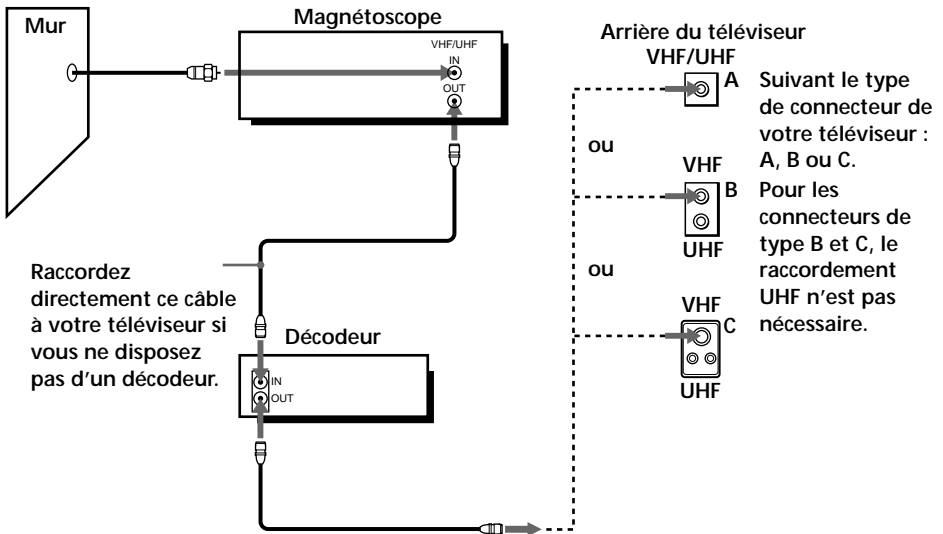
Mur

Magnétoscope

VHF/UHF
IN
OUT

Raccordez directement ce câble à votre téléviseur si vous ne disposez pas d'un décodeur.

Décodeur
IN
OUT

Arrière du téléviseur
VHF/UHF
A

ou

VHF
B
UHF

ou

VHF
C
UHF

Suivant le type de connecteur de votre téléviseur : A, B ou C.
Pour les connecteurs de type B et C, le raccordement UHF n'est pas nécessaire.